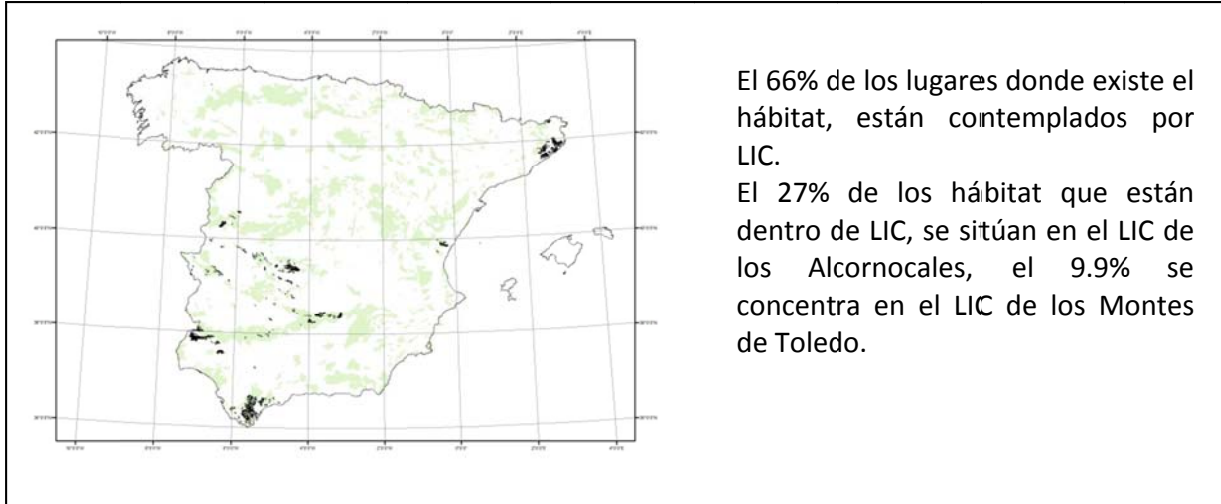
El 66% de los lugares donde existe el hábitat, están contemplados por LIC.
El 27% de los hábitat que están dentro de LIC, se sitúan en el LIC de los Alcornocales, el 9.9% se concentra en el LIC de los Montes de Toledo.